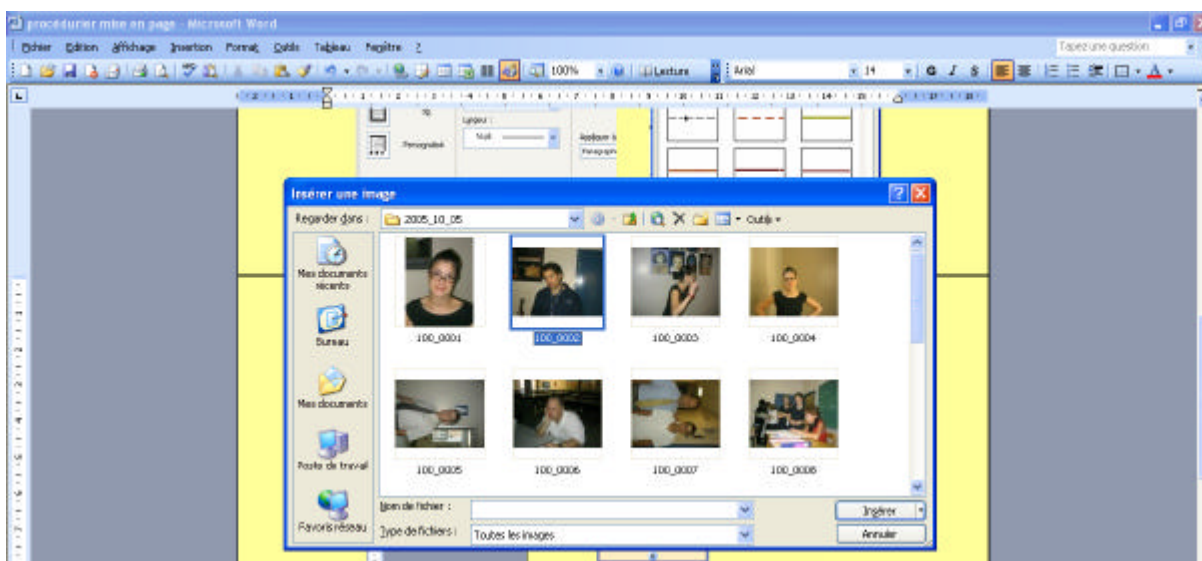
procédurier mise en page - Microsoft Word

Fichier Edition Affichage Insertion Format Outils Tableau Fenêtre ?

Tapez une question

100%

Lecture

Arial

14

Paragraphe

Insérer une image

Regarder dans : 2005_10_05

Outils

Mes documents récents

Bureau

Mes documents

Poste de travail

Favoris réseau

100_0001

100_0002

100_0003

100_0004

100_0005

100_0006

100_0007

100_0008

Nom de fichier :

Type de fichiers : Toutes les images

Insérer

Annuler